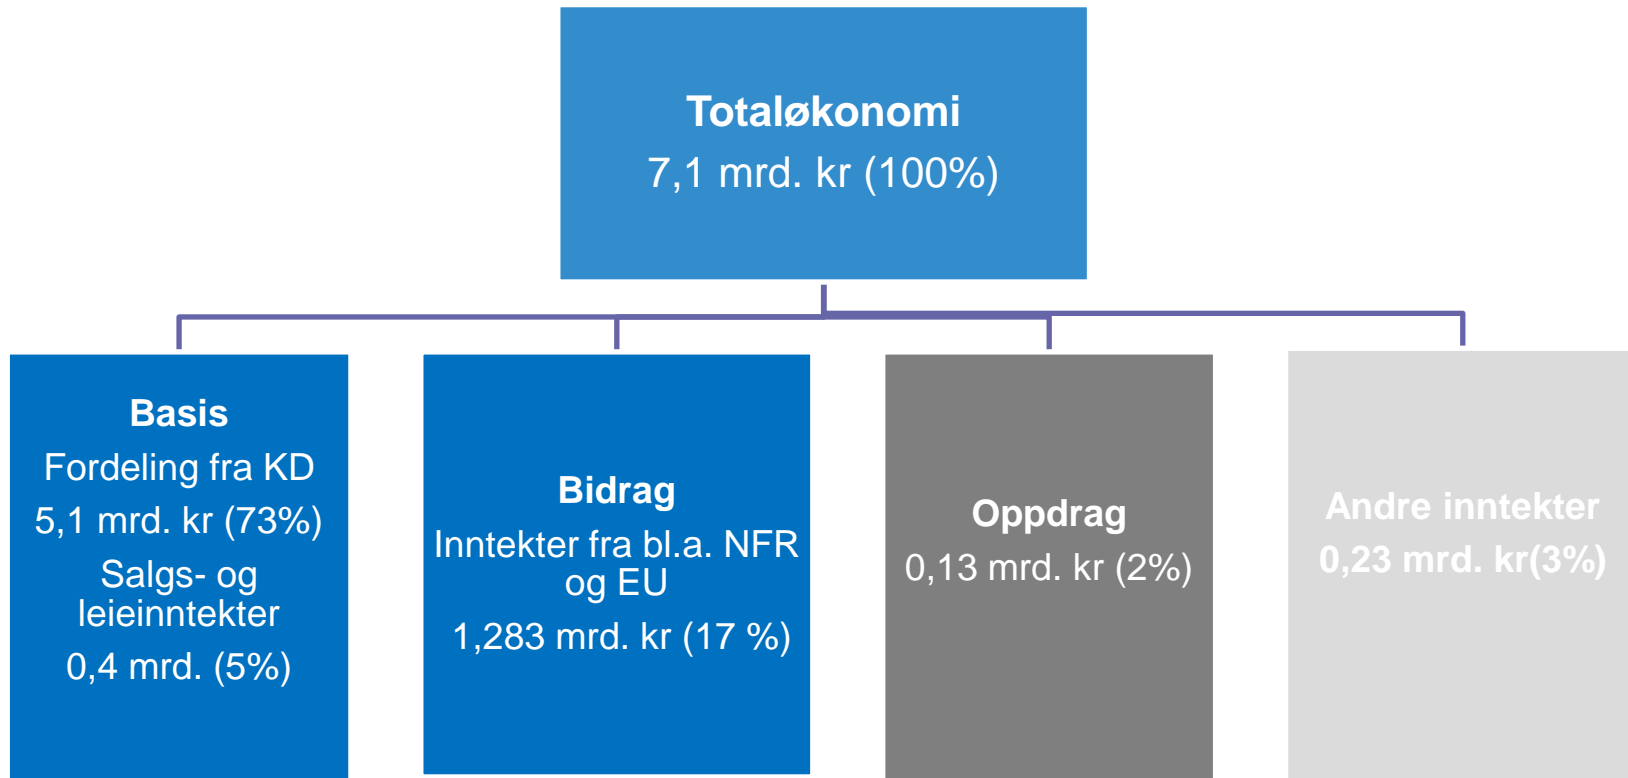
Totaløkonomi
7,1 mrd. kr (100%)

Basis
Fordeling fra KD
5,1 mrd. kr (73%)
Salgs- og leieinntekter
0,4 mrd. (5%)

Bidrag
Inntekter fra bl.a. NFR og EU
1,283 mrd. kr (17 %)

Oppdrag
0,13 mrd. kr (2%)

Andre inntekter
0,23 mrd. kr(3%)